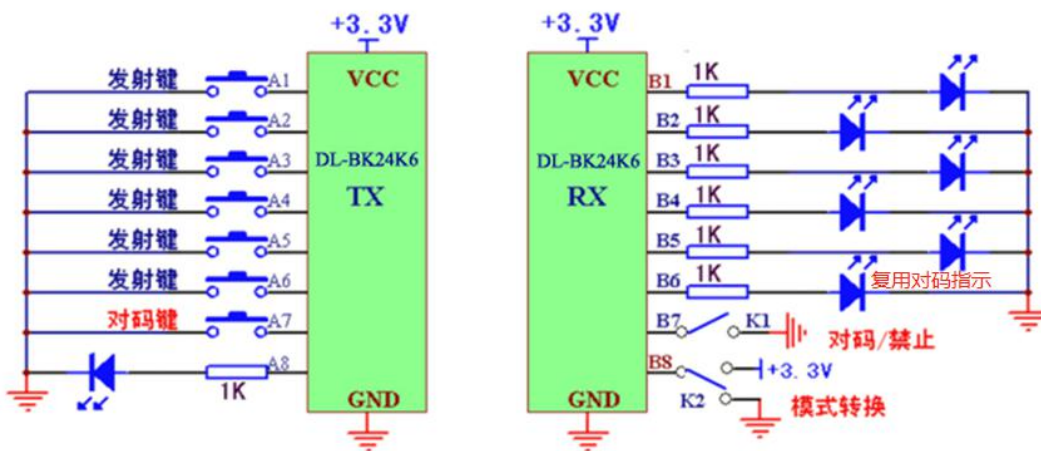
+3.3V

发射键 A1
发射键 A2
发射键 A3
发射键 A4
发射键 A5
发射键 A6
对码键 A7
A8
1K

VCC
DL-BK24K6
TX
GND

+3.3V

VCC
DL-BK24K6
RX
GND

B1 1K
B2 1K
B3 1K
B4 1K
B5 1K
B6 1K
复用对码指示
B7 K1
对码/禁止
B8 +3.3V
K2
模式转换